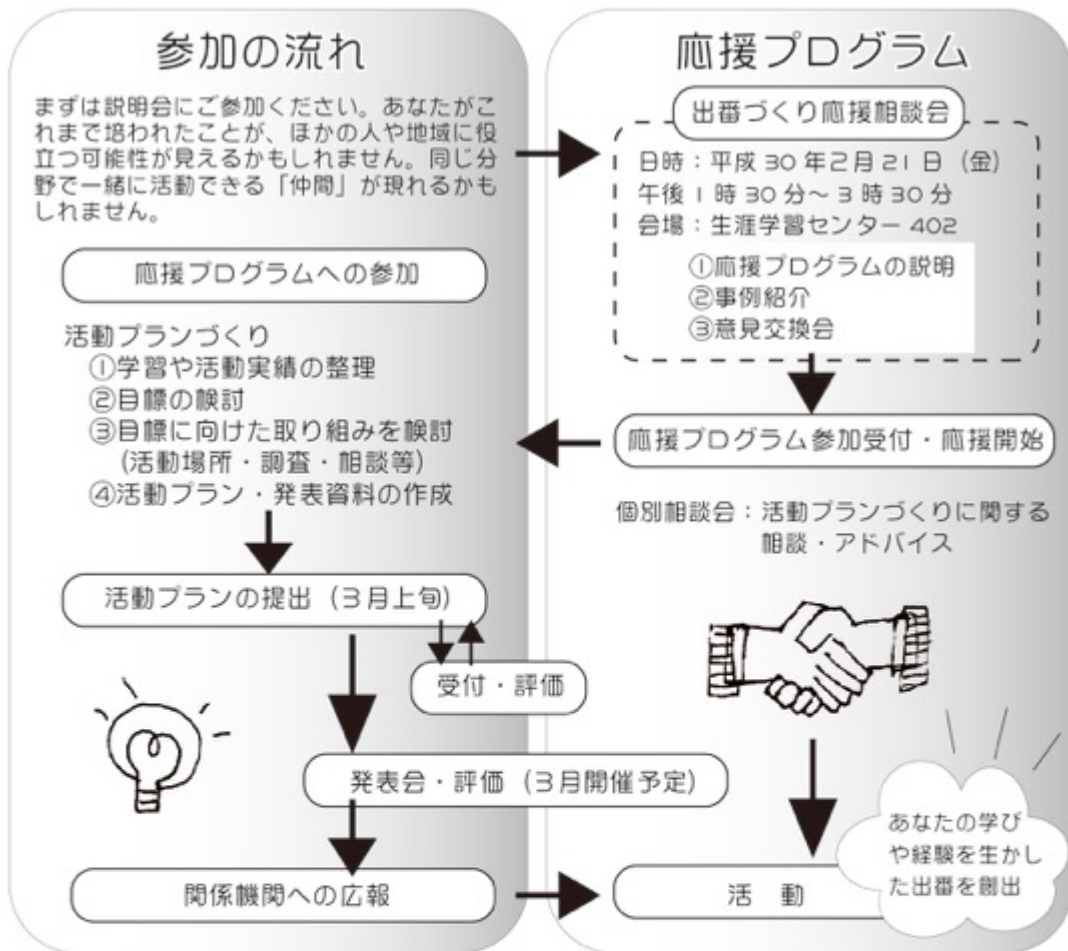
参加の流れ

まずは説明会にご参加ください。あなたがこれまで培われたことが、ほかの人や地域に役立つ可能性が見えるかもしれません。同じ分野で一緒に活動できる「仲間」が現れるかもしれません。

応援プログラムへの参加

活動プランづくり
①学習や活動実績の整理
②目標の検討
③目標に向けた取り組みを検討（活動場所・調査・相談等）
④活動プラン・発表資料の作成

活動プランの提出（3月上旬）

受付・評価

発表会・評価（3月開催予定）

関係機関への広報

応援プログラム

出番づくり応援相談会

日時：平成30年2月21日（金）
午後1時30分～3時30分
会場：生涯学習センター402

①応援プログラムの説明
②事例紹介
③意見交換会

応援プログラム参加受付・応援開始

個別相談会：活動プランづくりに関する相談・アドバイス

活　動

あなたの学びや経験を生かした出番を創出